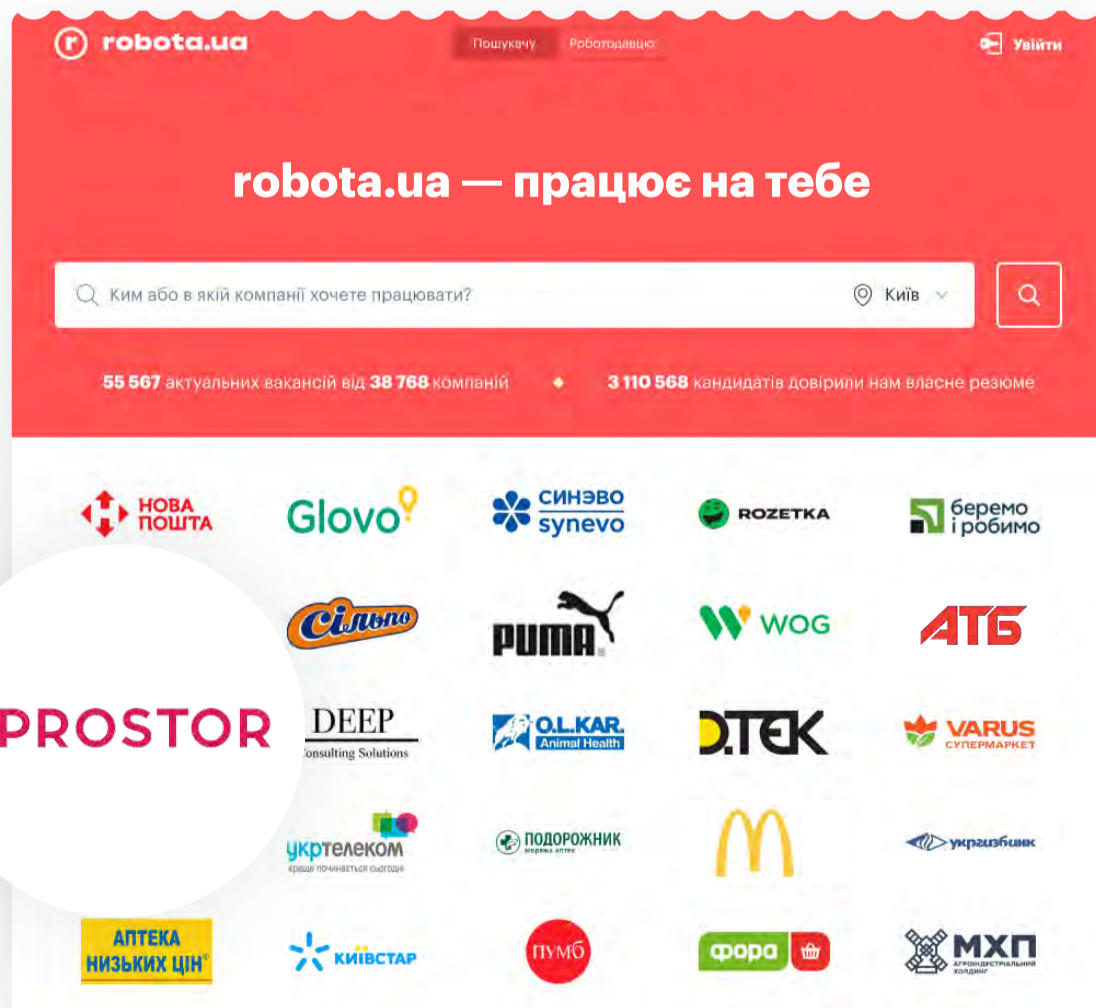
robota.ua

Пошукачу Роботодавцю

Увійти

robota.ua — працює на тебе

Ким або в якій компанії хочете працювати?

Київ

55 567 актуальних вакансій від 38 768 компаній

3 110 568 кандидатів довірили нам власне резюме

НОВА ПОШТА

Glovo

СИНЭВО synevo

ROZETKA

беремо і робимо

PROSTOR

Сільпо

PUMA

WOG

АТБ

DEEP Consulting Solutions

O.L.KAR. Animal Health

D.TEK

VARUS СУПЕРМАРКЕТ

укртелеком краще починається сьогодні

ПОДОРОЖНИК мережа аптек

укргазбанк

АПТЕКА НИЗЬКИХ ЦІН

КИЇВСТАР

ПУМБ

фора

МХП АГРОПРОМИСЛОВИЙ ХОЛДИНГ